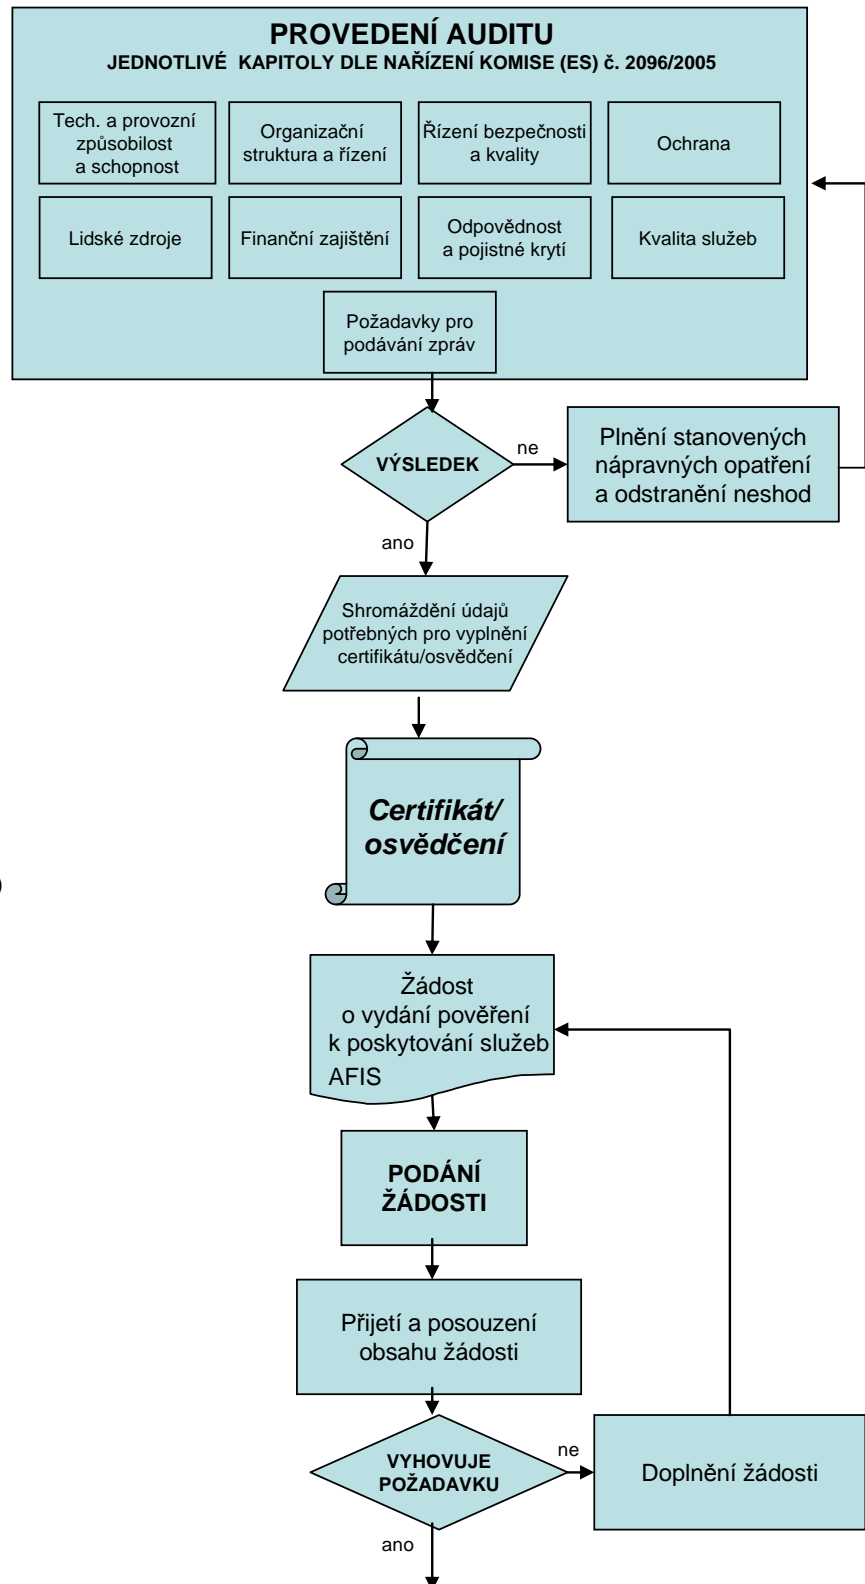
PROVEDENÍ AUDITU
JEDNOTLIVÉ KAPITOLY DLE NAŘÍZENÍ KOMISE (ES) č. 2096/2005

Tech. a provozní způsobilost a schopnost

Organizační struktura a řízení

Řízení bezpečnosti a kvality

Ochrana

Lidské zdroje

Finanční zajištění

Odpovědnost a pojistné krytí

Kvalita služeb

Požadavky pro podávání zpráv

VÝSLEDEK

ne

Plnění stanovených nápravných opatření a odstranění neshod

ano

Shromáždění údajů potřebných pro vyplnění certifikátu/osvědčení

Certifikát/ osvědčení

Žádost o vydání pověření k poskytování služeb AFIS

PODÁNÍ ŽÁDOSTI

Přijetí a posouzení obsahu žádosti

VYHOVUJE POŽADAVKU

ne

Doplnění žádosti

ano